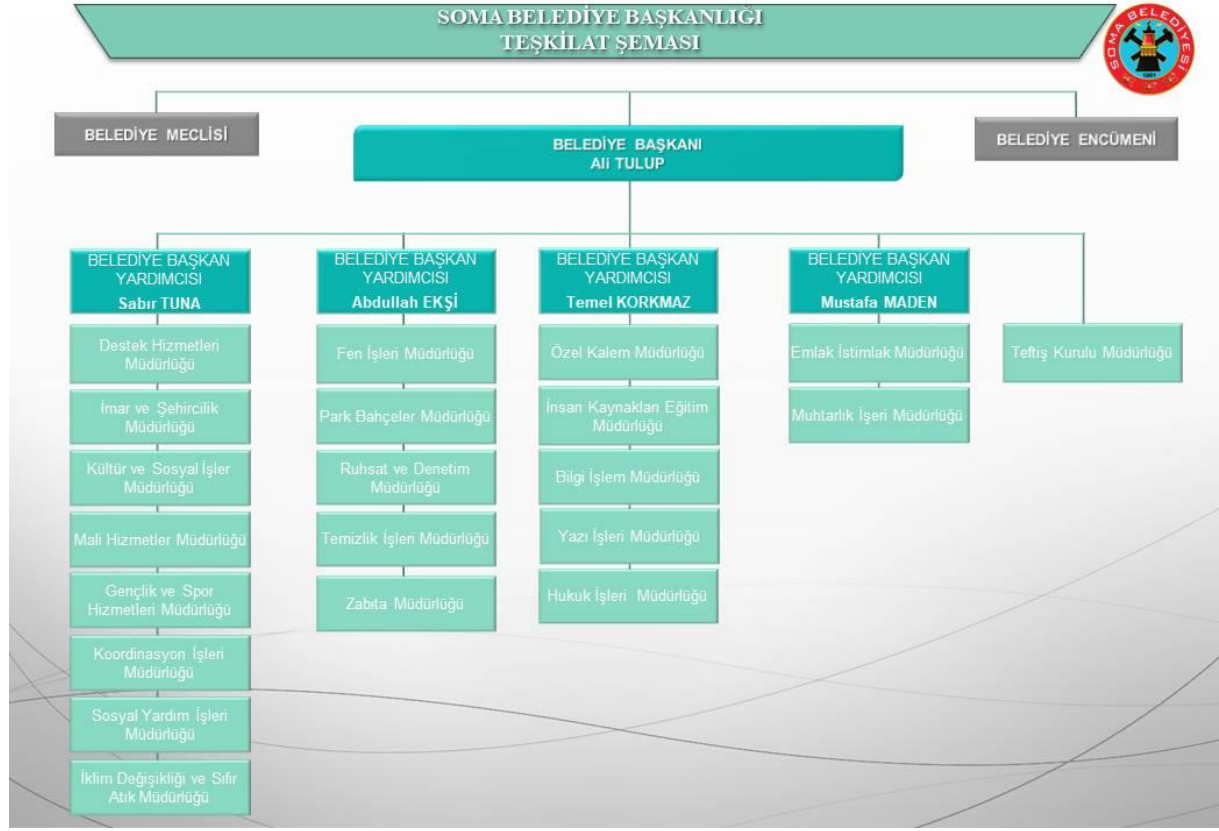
SOMA BELEDİYE BAŞKANLIĞI
TEŞKİLAT ŞEMASI

SOMA BELEDİYESİ
1891

BELEDİYE MECLİSİ

BELEDİYE BAŞKANI
Ali TULUP

BELEDİYE ENCÜMENİ

BELEDİYE BAŞKAN YARDIMCISI
Sabır TUNA

Destek Hizmetleri Müdürlüğü

İmar ve Şehircilik Müdürlüğü

Kültür ve Sosyal İşler Müdürlüğü

Mali Hizmetler Müdürlüğü

Gençlik ve Spor Hizmetleri Müdürlüğü

Koordinasyon İşleri Müdürlüğü

Sosyal Yardım İşleri Müdürlüğü

İklim Değişikliği ve Sıfır Atık Müdürlüğü

BELEDİYE BAŞKAN YARDIMCISI
Abdullah EKŞİ

Fen İşleri Müdürlüğü

Park Bahçeler Müdürlüğü

Ruhsat ve Denetim Müdürlüğü

Temizlik İşleri Müdürlüğü

Zabıta Müdürlüğü

BELEDİYE BAŞKAN YARDIMCISI
Temel KORKMAZ

Özel Kalem Müdürlüğü

İnsan Kaynakları Eğitim Müdürlüğü

Bilgi İşlem Müdürlüğü

Yazı İşleri Müdürlüğü

Hukuk İşleri Müdürlüğü

BELEDİYE BAŞKAN YARDIMCISI
Mustafa MADEN

Emlak İstimlak Müdürlüğü

Muhtarlık İşeri Müdürlüğü

Teftiş Kurulu Müdürlüğü